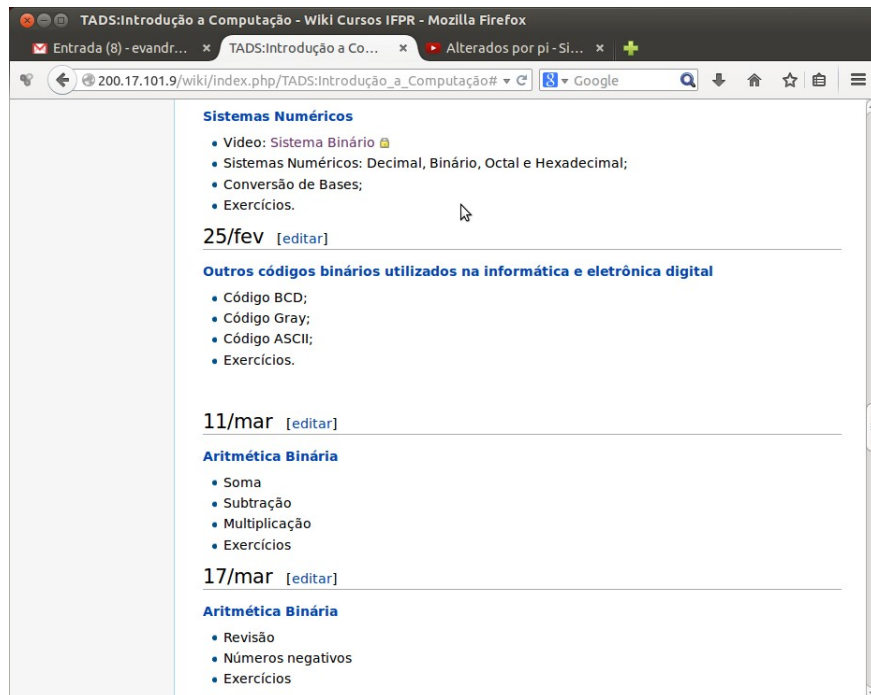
TADS:Introdução a Computação - Wiki Cursos IFPR - Mozilla Firefox

Entrada (8) - evandr... ×
TADS:Introdução a Co... ×
Alterados por pi - Si... ×

200.17.101.9/wiki/index.php/TADS:Introdução_a_Computação#
Google

**Sistemas Numéricos**

- Video: Sistema Binário
- Sistemas Numéricos: Decimal, Binário, Octal e Hexadecimal;
- Conversão de Bases;
- Exercícios.

25/fev [editar]

**Outros códigos binários utilizados na informática e eletrônica digital**

- Código BCD;
- Código Gray;
- Código ASCII;
- Exercícios.

11/mar [editar]

**Aritmética Binária**

- Soma
- Subtração
- Multiplicação
- Exercícios

17/mar [editar]

**Aritmética Binária**

- Revisão
- Números negativos
- Exercícios